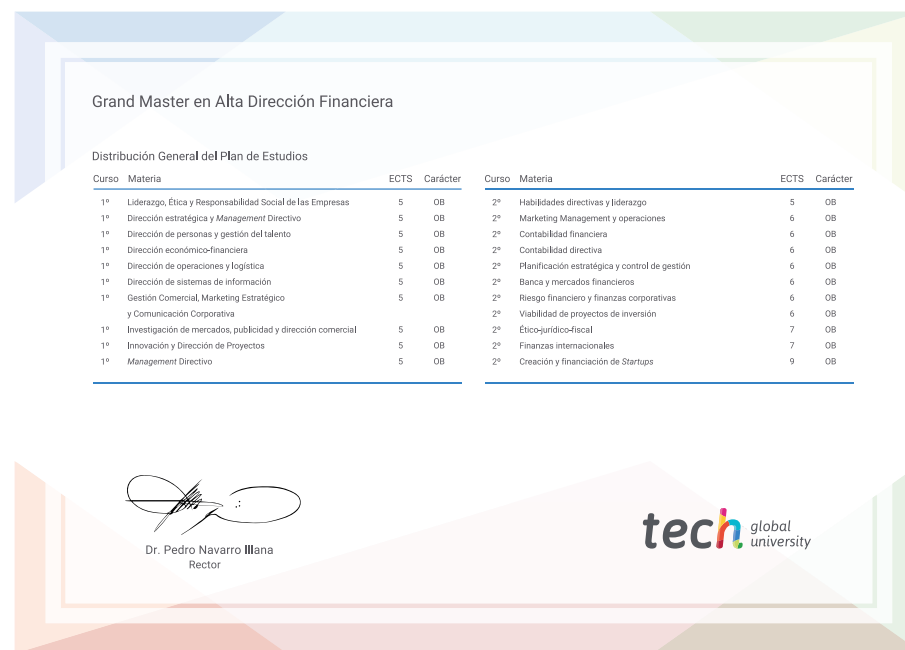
Grand Master en Alta Dirección Financiera

Distribución General del Plan de Estudios

| Curso | Materia | ECTS | Carácter |
|---|---|---|---|
| 1º | Liderazgo, Ética y Responsabilidad Social de las Empresas | 5 | OB |
| 1º | Dirección estratégica y *Management* Directivo | 5 | OB |
| 1º | Dirección de personas y gestión del talento | 5 | OB |
| 1º | Dirección económico-financiera | 5 | OB |
| 1º | Dirección de operaciones y logística | 5 | OB |
| 1º | Dirección de sistemas de información | 5 | OB |
| 1º | Gestión Comercial, Marketing Estratégico y Comunicación Corporativa | 5 | OB |
| 1º | Investigación de mercados, publicidad y dirección comercial | 5 | OB |
| 1º | Innovación y Dirección de Proyectos | 5 | OB |
| 1º | *Management* Directivo | 5 | OB |

| Curso | Materia | ECTS | Carácter |
|---|---|---|---|
| 2º | Habilidades directivas y liderazgo | 5 | OB |
| 2º | Marketing Management y operaciones | 6 | OB |
| 2º | Contabilidad financiera | 6 | OB |
| 2º | Contabilidad directiva | 6 | OB |
| 2º | Planificación estratégica y control de gestión | 6 | OB |
| 2º | Banca y mercados financieros | 6 | OB |
| 2º | Riesgo financiero y finanzas corporativas | 6 | OB |
| 2º | Viabilidad de proyectos de inversión | 6 | OB |
| 2º | Ético-jurídico-fiscal | 7 | OB |
| 2º | Finanzas internacionales | 7 | OB |
| 2º | Creación y financiación de *Startups* | 9 | OB |

Dr. Pedro Navarro Illana
Rector

tech global university